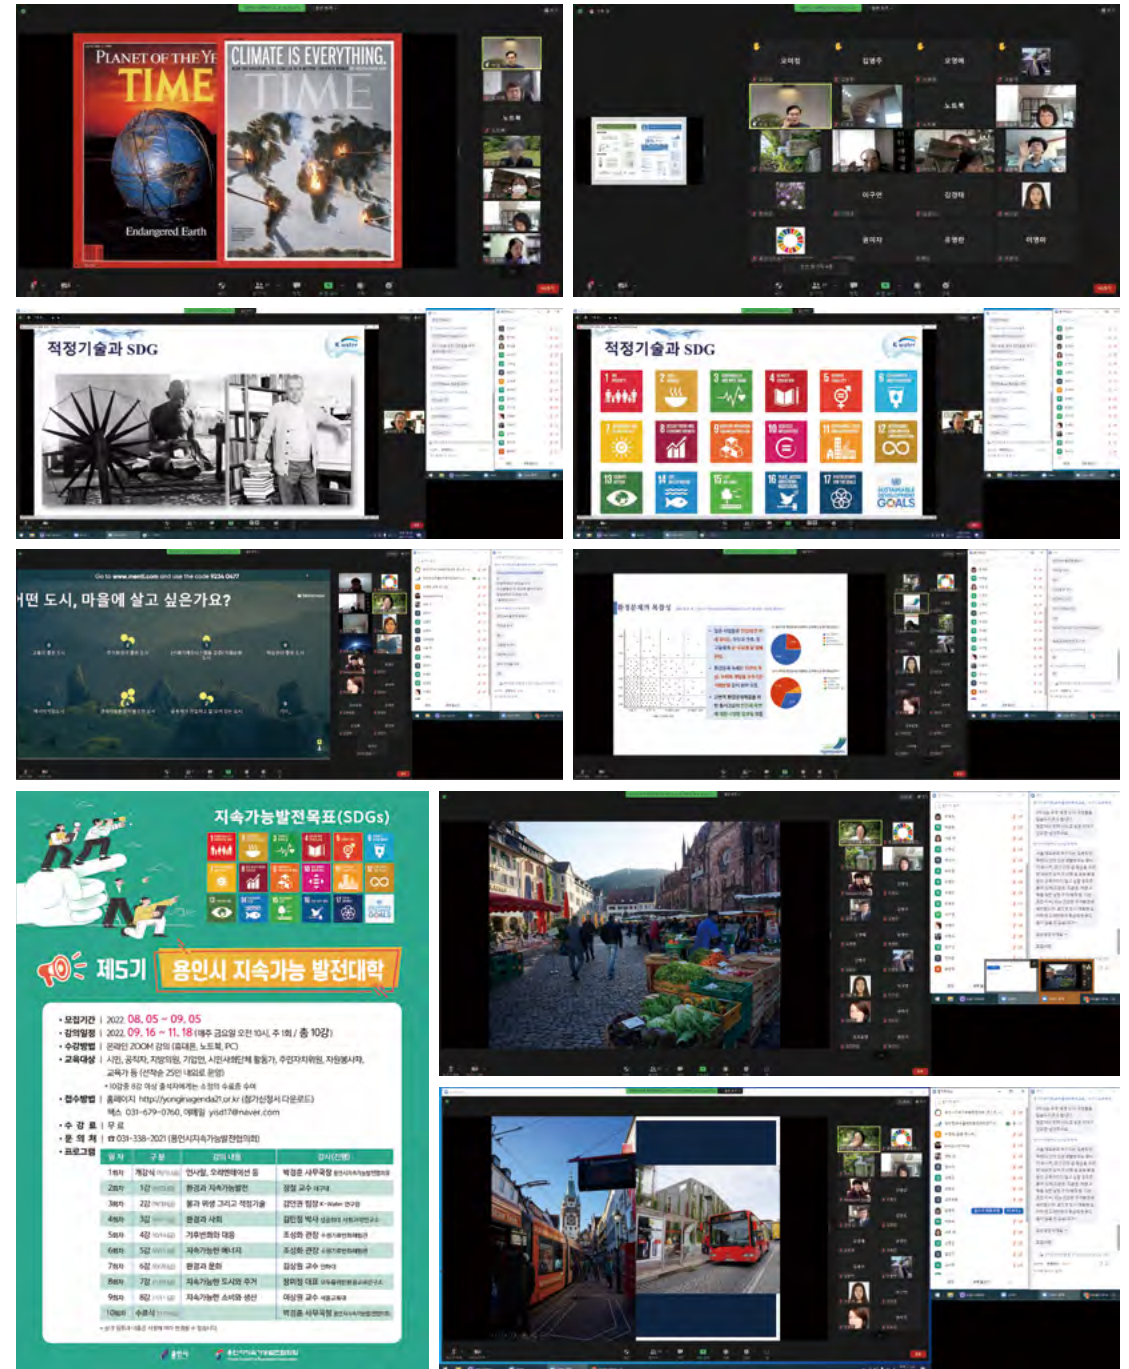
PLANET OF THE YEAR
TIME
Endangered Earth

CLIMATE IS EVERYTHING.
TIME

오미정
김병주
오영애
노도복
이구연
김경태
윤미자
유명은
이영미

적정기술과 SDG

적정기술과 SDG

SUSTAINABLE DEVELOPMENT GOALS

Go to www.menti.com and use the code 9234 0477
어떤 도시, 마을에 살고 싶은가요?

환경문제의 복잡성

지속가능발전목표(SDGs)

제5기 용인시 지속가능 발전대학

• 모집기간 | 2022. 08. 05 ~ 09. 05
• 강의일정 | 2022. 09. 16 ~ 11. 18 (매주 금요일 오전 10시, 주 1회 / 총 10강)
• 수강방법 | 온라인 ZOOM 강의 (휴대폰, 노트북, PC)
• 교육대상 | 시민, 공직자, 지방의원, 기업인, 시민사회단체 활동가, 주민자치위원, 자원봉사자, 교육가 등 (선착순 25인 내외로 운영)
• 10강 중 8강 이상 출석자에게는 소정의 수료증 수여
• 접수방법 | 홈페이지 http://yonginagenda21.or.kr (참가신청서 다운로드)
팩스 031-679-0760, 이메일 yisd17@naver.com
• 수강료 | 무료
• 문의처 | ☎ 031-338-2021 (용인시지속가능발전협의회)
• 프로그램

| 일자 | 구분 | 강의 내용 | 강사(안) |
|---|---|---|---|
| 1회차 | 개강식 | 인사말, 오리엔테이션 등 | 박경준 사무국장 |
| 2회차 | 1강 | 환경과 지속가능발전 | 장철 교수 |
| 3회차 | 2강 | 물과 위생 그리고 적정기술 | 김민경 팀장 K-water |
| 4회차 | 3강 | 환경과 사회 | 김민철 박사 |
| 5회차 | 4강 | 기후변화와 대응 | 조성화 관장 |
| 6회차 | 5강 | 지속가능한 에너지 | 조성화 관장 |
| 7회차 | 6강 | 환경과 문화 | 김성원 교수 |
| 8회차 | 7강 | 지속가능한 도시와 주거 | 정하정 대표 |
| 9회차 | 8강 | 지속가능한 소비와 생산 | 이상원 교수 |
| 10회차 | 수료식 | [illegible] | 박경준 사무국장 |

• 상기 일정은 사정에 따라 변동될 수 있습니다.

용인시 용인시지속가능발전협의회